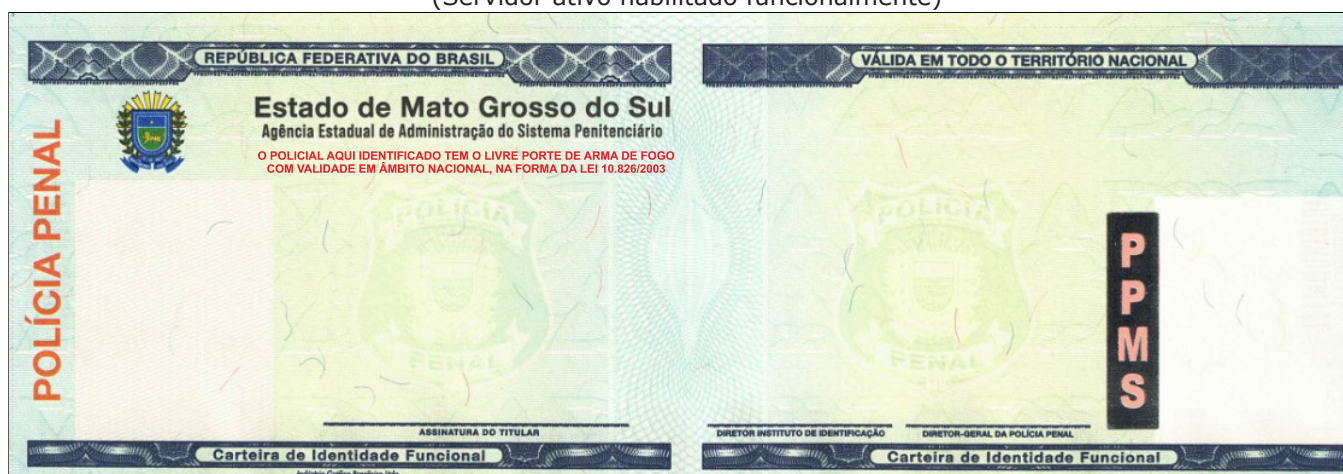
(Servidor ativo habilitado funcionalmente)

REPÚBLICA FEDERATIVA DO BRASIL

VÁLIDA EM TODO O TERRITÓRIO NACIONAL

POLÍCIA PENAL

Estado de Mato Grosso do Sul
Agência Estadual de Administração do Sistema Penitenciário

O POLICIAL AQUI IDENTIFICADO TEM O LIVRE PORTE DE ARMA DE FOGO COM VALIDADE EM ÂMBITO NACIONAL, NA FORMA DA LEI 10.826/2003

POLÍCIA PENAL

POLÍCIA PENAL

PPMS

ASSINATURA DO TITULAR

DIRETOR INSTITUTO DE IDENTIFICAÇÃO

DIRETOR-GERAL DA POLÍCIA PENAL

Carteira de Identidade Funcional

Carteira de Identidade Funcional

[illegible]